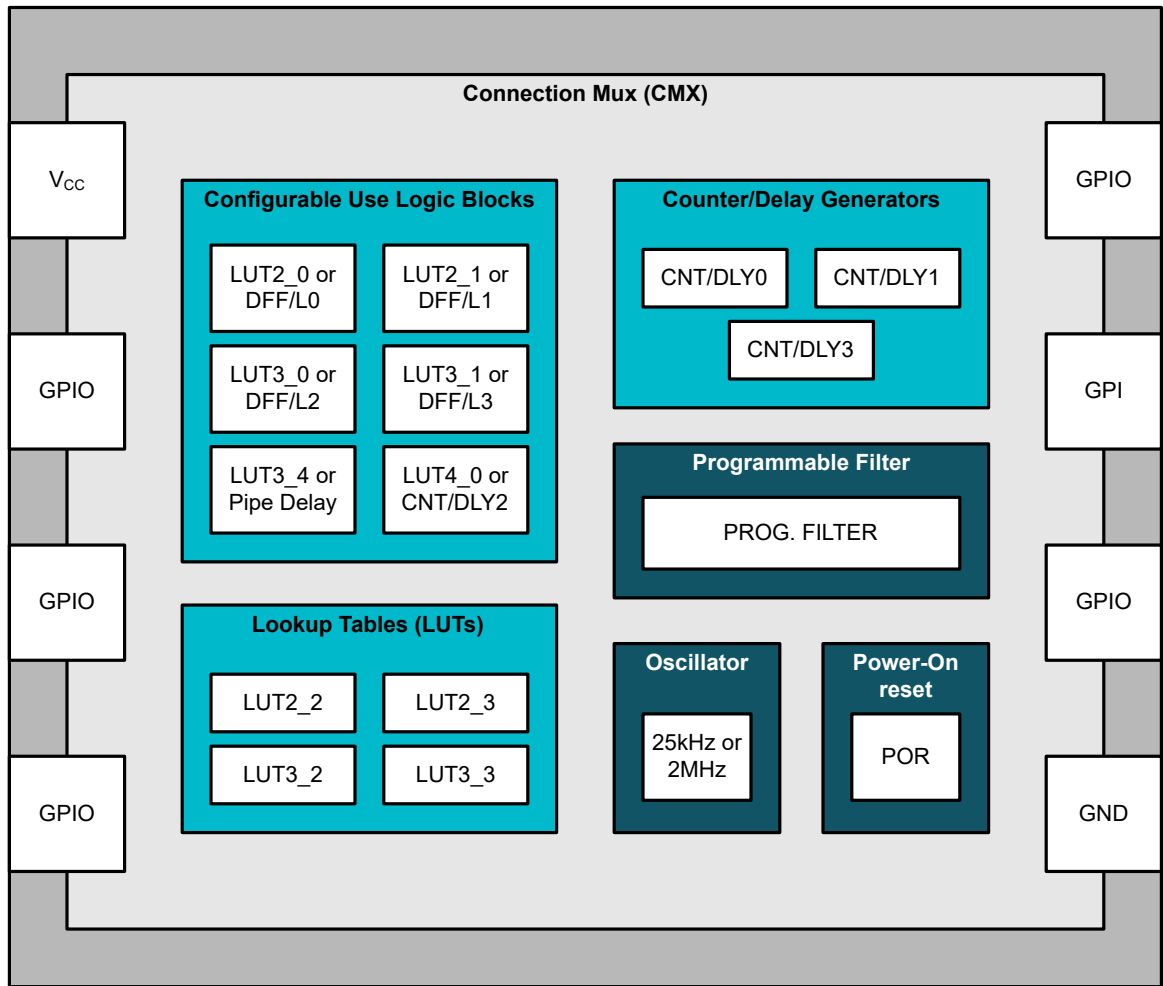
Connection Mux (CMX)

$V_{CC}$

GPIO

GPIO

GPIO

Configurable Use Logic Blocks

LUT2_0 or DFF/L0

LUT2_1 or DFF/L1

LUT3_0 or DFF/L2

LUT3_1 or DFF/L3

LUT3_4 or Pipe Delay

LUT4_0 or CNT/DLY2

Lookup Tables (LUTs)

LUT2_2

LUT2_3

LUT3_2

LUT3_3

Counter/Delay Generators

CNT/DLY0

CNT/DLY1

CNT/DLY3

Programmable Filter

PROG. FILTER

Oscillator

25kHz or 2MHz

Power-On reset

POR

GPIO

GPI

GPIO

GND